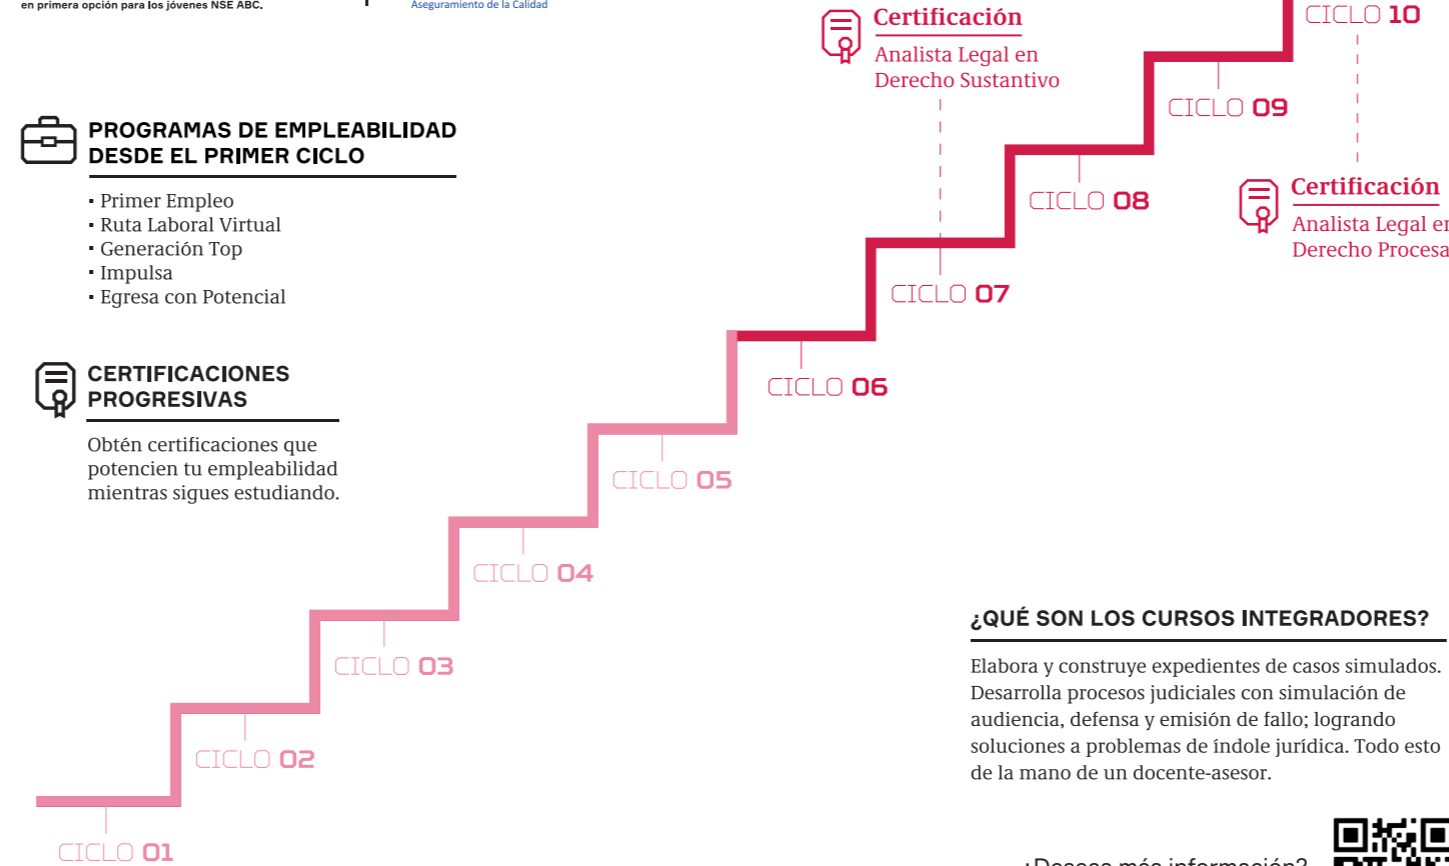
en primera opción para los jóvenes NSE ABC.

Aseguramiento de la Calidad

Certificación
Analista Legal en Derecho Sustantivo

CICLO 10

CICLO 09

Certificación
Analista Legal en
Derecho Procesa

PROGRAMAS DE EMPLEABILIDAD DESDE EL PRIMER CICLO

▪ Primer Empleo
▪ Ruta Laboral Virtual
▪ Generación Top
▪ Impulsa
▪ Egresa con Potencial

CICLO 08

CICLO 07

CERTIFICACIONES PROGRESIVAS

Obtén certificaciones que potencien tu empleabilidad mientras sigues estudiando.

CICLO 06

CICLO 05

CICLO 04

CICLO 03

CICLO 02

CICLO 01

¿QUÉ SON LOS CURSOS INTEGRADORES?

Elabora y construye expedientes de casos simulados. Desarrolla procesos judiciales con simulación de audiencia, defensa y emisión de fallo; logrando soluciones a problemas de índole jurídica. Todo esto de la mano de un docente-asesor.

¿Deseas más información?